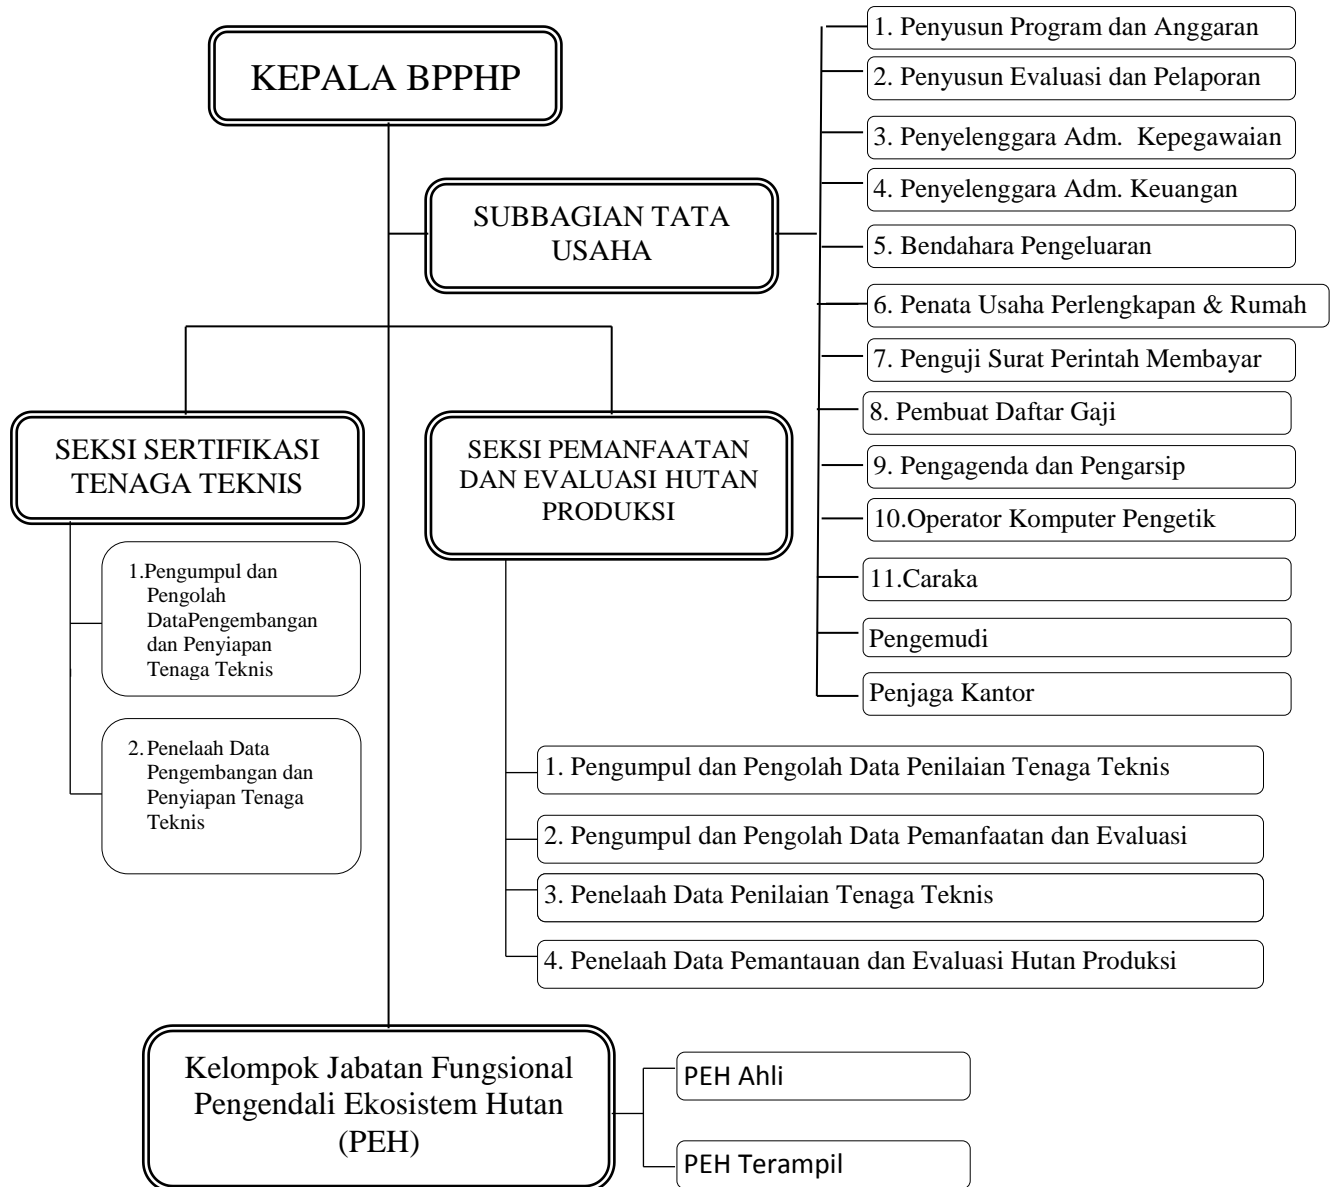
KEPALA BPPHP

SUBBAGIAN TATA USAHA

1. Penyusun Program dan Anggaran
2. Penyusun Evaluasi dan Pelaporan
3. Penyelenggara Adm. Kepegawaian
4. Penyelenggara Adm. Keuangan
5. Bendahara Pengeluaran
6. Penata Usaha Perlengkapan & Rumah
7. Penguji Surat Perintah Membayar
8. Pembuat Daftar Gaji
9. Pengagenda dan Pengarsip
10.Operator Komputer Pengetik
11.Caraka
Pengemudi
Penjaga Kantor

SEKSI SERTIFIKASI TENAGA TEKNIS

1.Pengumpul dan Pengolah DataPengembangan dan Penyiapan Tenaga Teknis

2. Penelaah Data Pengembangan dan Penyiapan Tenaga Teknis

SEKSI PEMANFAATAN DAN EVALUASI HUTAN PRODUKSI

1. Pengumpul dan Pengolah Data Penilaian Tenaga Teknis
2. Pengumpul dan Pengolah Data Pemanfaatan dan Evaluasi
3. Penelaah Data Penilaian Tenaga Teknis
4. Penelaah Data Pemantauan dan Evaluasi Hutan Produksi

Kelompok Jabatan Fungsional Pengendali Ekosistem Hutan (PEH)

PEH Ahli
PEH Terampil